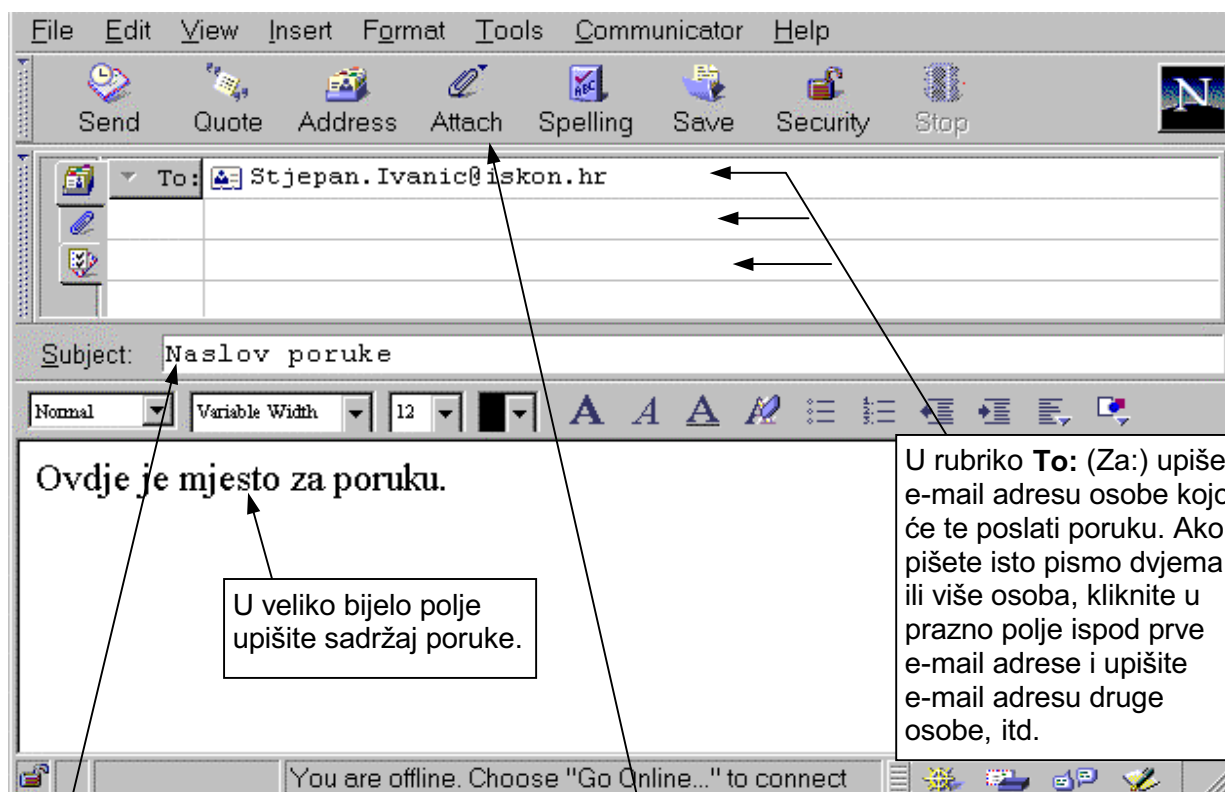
File Edit View Insert Format Tools Communicator Help

Send Quote Address Attach Spelling Save Security Stop

To: Stjepan.Ivanic@iskon.hr

Subject: Naslov poruke

Normal Variable Width 12

Ovdje je mjesto za poruku.

U veliko bijelo polje upišite sadržaj poruke.

U rubriko **To:** (Za:) upiše e-mail adresu osobe kojo će te poslati poruku. Ako pišete isto pismo dvjema ili više osoba, kliknite u prazno polje ispod prve e-mail adrese i upišite e-mail adresu druge osobe, itd.

You are offline. Choose "Go Online..." to connect